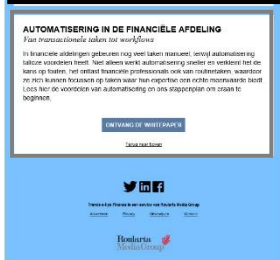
AUTOMATISERING IN DE FINANCIËLE AFDELING
Van transactionele taken tot workflows

In financiële afdelingen gebeuren nog veel taken manueel, terwijl automatisering talloze voordelen biedt. Niet alleen werkt automatisering sneller en verkleint het de kans op fouten, het ontlast financiële professionals ook van routinetaken, waardoor ze zich kunnen focussen op taken waar hun expertise een echte meerwaarde biedt. Lees hier de voordelen van automatisering en ons stappenplan om eraan te beginnen.

ONTVANG DE WHITEPAPER

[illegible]

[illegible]

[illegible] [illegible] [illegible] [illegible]

Roularta
Media Group